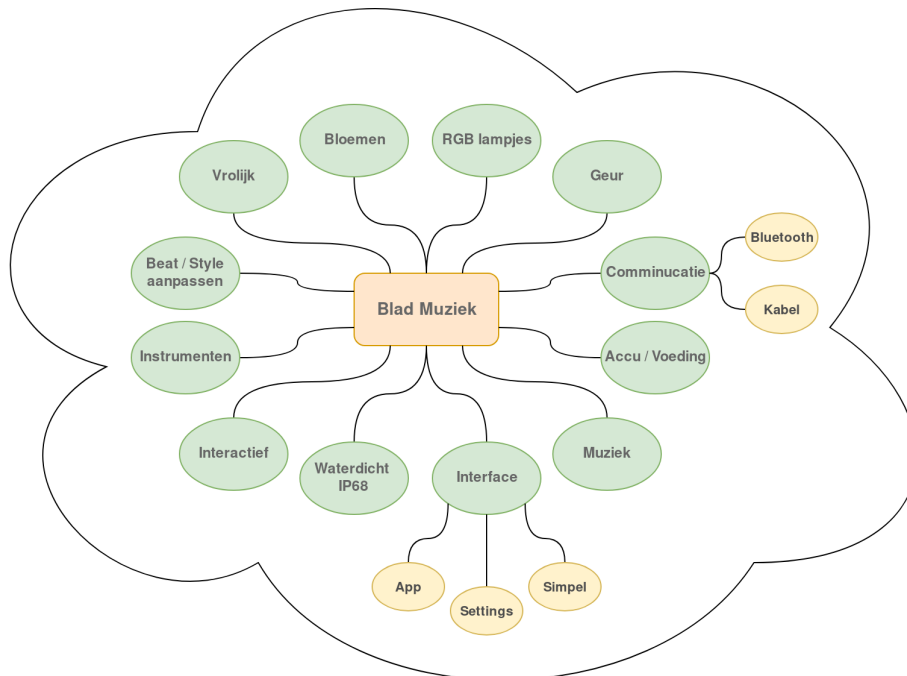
Blad Muziek

Vrolijk

Bloemen

RGB lampjes

Geur

Beat / Style aanpassen

Comminucatie

Bluetooth

Kabel

Instrumenten

Accu / Voeding

Interactief

Waterdicht IP68

Interface

Muziek

App

Settings

Simpel